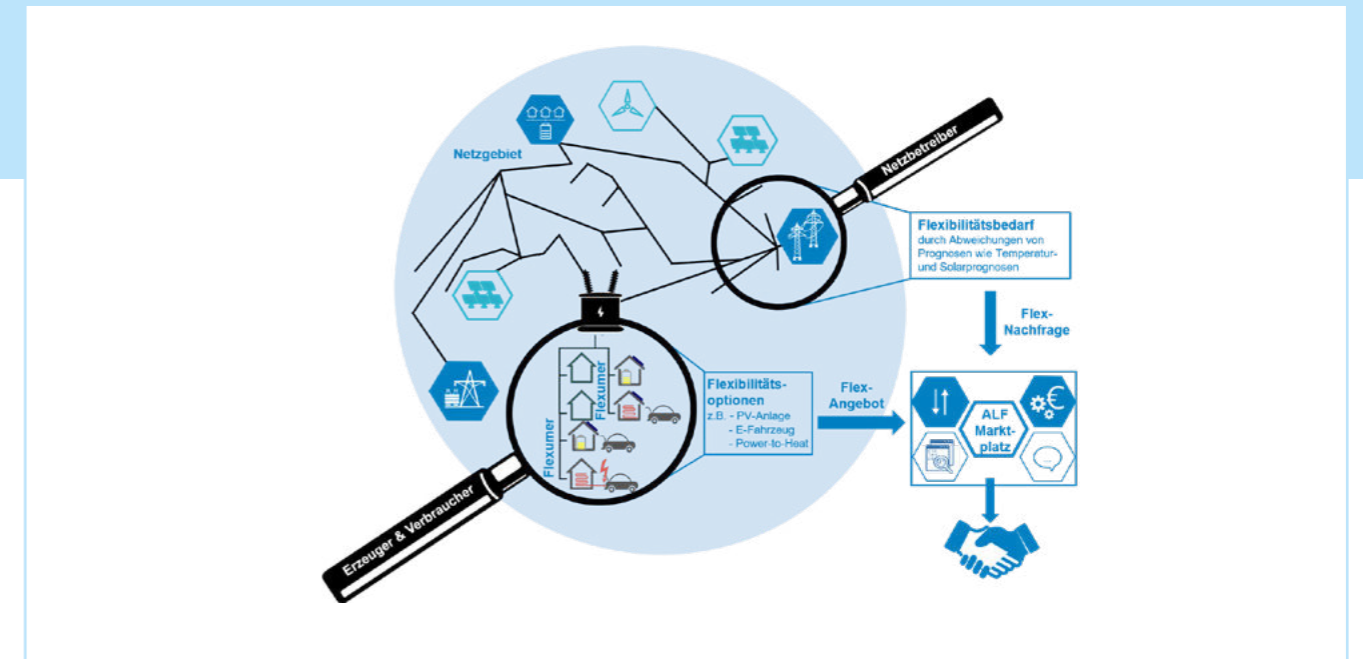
Netzgebiet

Netzbetreiber

Flexibilitätsbedarf
durch Abweichungen von Prognosen wie Temperatur- und Solarprognosen

Flex-Nachfrage

Flexumer

Flexumer

Flexibilitäts-optionen
z.B. - PV-Anlage
- E-Fahrzeug
- Power-to-Heat

Flex-Angebot

ALF Markt-platz

Erzeuger & Verbraucher